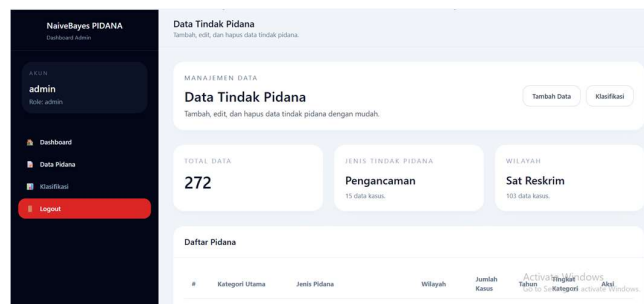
NaiveBayes PIDANA
Dashboard Admin

AKUN
admin
Role: admin

Dashboard
Data Pidana
Klasifikasi
Logout

Data Tindak Pidana
Tambah, edit, dan hapus data tindak pidana.

MANAJEMEN DATA
Data Tindak Pidana
Tambah, edit, dan hapus data tindak pidana dengan mudah.

Tambah Data
Klasifikasi

TOTAL DATA
272

JENIS TINDAK PIDANA
Pengancaman
15 data kasus.

WILAYAH
Sat Reskrim
103 data kasus.

Daftar Pidana

| # | Kategori Utama | Jenis Pidana | Wilayah | Jumlah Kasus | Tahun | Tingkat Kategori | Aksi |
|---|---|---|---|---|---|---|---|

Activate Windows
Go to Settings to activate Windows.